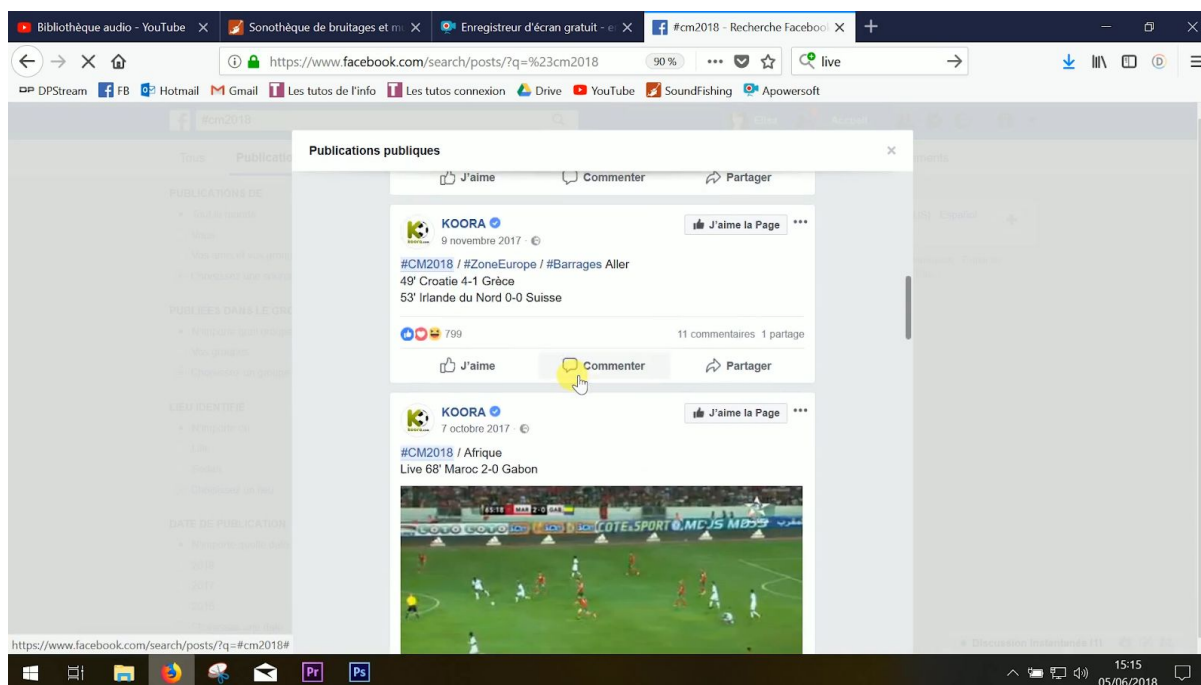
Bibliothèque audio - YouTube ×
Sonothèque de bruitages et m ×
Enregistreur d'écran gratuit - e ×
#cm2018 - Recherche Faceboo ×
+

https://www.facebook.com/search/posts/?q=%23cm2018
90 %
live

DPStream FB Hotmail Gmail Les tutos de l'info Les tutos connexion Drive YouTube SoundFishing Apowersoft

#cm2018

Publications publiques
×

J'aime Commenter Partager

KOORA
9 novembre 2017 ·
J'aime la Page
#CM2018 / #ZoneEurope / #Barrages Aller
49' Croatie 4-1 Grèce
53' Irlande du Nord 0-0 Suisse

799
11 commentaires 1 partage
J'aime Commenter Partager

KOORA
7 octobre 2017 ·
J'aime la Page
#CM2018 / Afrique
Live 68' Maroc 2-0 Gabon

65:18 MAR 2-0 GAB
COTE&SPORT

https://www.facebook.com/search/posts/?q=#cm2018#

15:15
05/06/2018